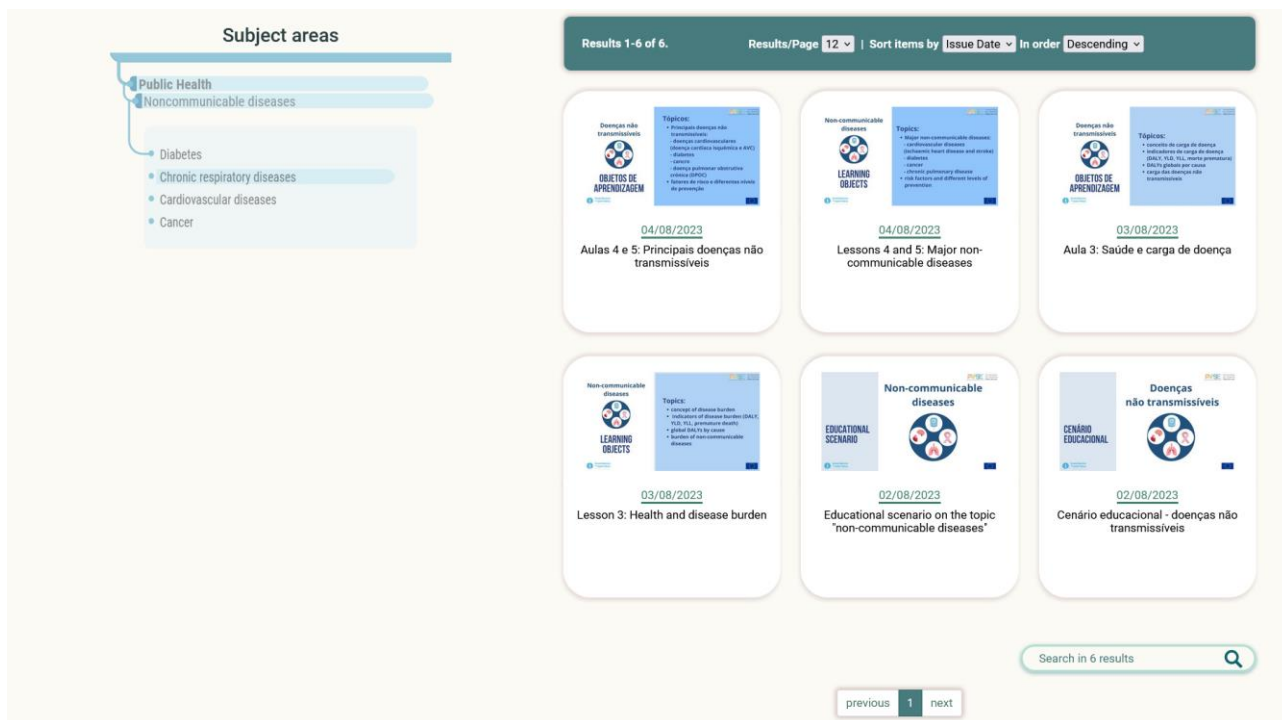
Subject areas

Public Health
Noncommunicable diseases

Diabetes
Chronic respiratory diseases
Cardiovascular diseases
Cancer

Results 1-6 of 6. Results/Page 12 | Sort items by Issue Date In order Descending

Doenças não transmissíveis
OBJETOS DE APRENDIZAGEM
Tópicos:
• Principais doenças não transmissíveis:
- doenças cardiovasculares (doença cardíaca isquémica e AVC)
- diabetes
- cancro
- doença pulmonar obstrutiva crónica (DPOC)
• fatores de risco e diferentes níveis de prevenção

04/08/2023
Aulas 4 e 5: Principais doenças não transmissíveis

Non-communicable diseases
LEARNING OBJECTS
Topics:
• Major non-communicable diseases:
- cardiovascular diseases (ischaemic heart disease and stroke)
- diabetes
- cancer
- chronic pulmonary disease
• risk factors and different levels of prevention

04/08/2023
Lessons 4 and 5: Major non-communicable diseases

Doenças não transmissíveis
OBJETOS DE APRENDIZAGEM
Tópicos:
• conceito de carga de doença
• indicadores de carga de doença (DALY, YLD, YLL, morte prematura)
• DALYs globais por causa
• carga das doenças não transmissíveis

03/08/2023
Aula 3: Saúde e carga de doença

Non-communicable diseases
LEARNING OBJECTS
Topics:
• concept of disease burden
• indicators of disease burden (DALY, YLD, YLL, premature death)
• global DALYs by cause
• burden of non-communicable diseases

03/08/2023
Lesson 3: Health and disease burden

EDUCATIONAL SCENARIO
Non-communicable diseases

02/08/2023
Educational scenario on the topic "non-communicable diseases"

CENÁRIO EDUCACIONAL
Doenças não transmissíveis

02/08/2023
Cenário educacional - doenças não transmissíveis

Search in 6 results

previous 1 next